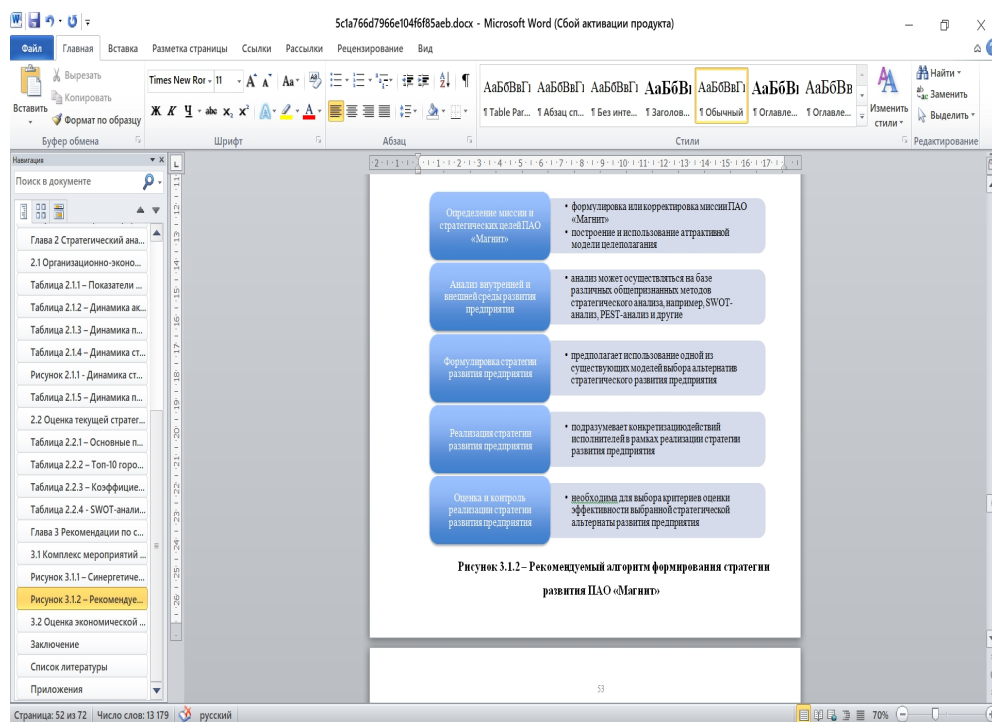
5c1a766d7966e104f6f85aeb.docx - Microsoft Word (Сбой активации продукта)

Файл Главная Вставка Разметка страницы Ссылки Рассылки Рецензирование Вид

Вырезать
Копировать
Вставить
Формат по образцу
Буфер обмена

Times New Ror 11
Шрифт

Абзац

АаБбВвГг АаБбВвГг АаБбВвГг АаБбВ АаБбВвГг АаБбВ АаБбВв
¶ Table Par... ¶ Абзац сп... ¶ Без инте... ¶ Заголов... ¶ Обычный ¶ Оглавле... ¶ Оглавле...
Стили
Изменить стили

Найти
Заменить
Выделить
Редактирование

Навигация
Поиск в документе

Глава 2 Стратегический ана...
2.1 Организационно-эконо...
Таблица 2.1.1 – Показатели ...
Таблица 2.1.2 – Динамика ак...
Таблица 2.1.3 – Динамика п...
Таблица 2.1.4 – Динамика ст...
Рисунок 2.1.1 - Динамика ст...
Таблица 2.1.5 – Динамика п...
2.2 Оценка текущей стратег...
Таблица 2.2.1 – Основные п...
Таблица 2.2.2 – Топ-10 горо...
Таблица 2.2.3 – Коэффицие...
Таблица 2.2.4 - SWOT-анали...
Глава 3 Рекомендации по с...
3.1 Комплекс мероприятий ...
Рисунок 3.1.1 – Синергетиче...
Рисунок 3.1.2 – Рекомендуе...
3.2 Оценка экономической ...
Заключение
Список литературы
Приложения

Определение миссии и стратегических целей ПАО «Магнит»
• формулировка или корректировка миссии ПАО «Магнит»
• построение и использование аттрактивной модели целеполагания

Анализ внутренней и внешней среды развития предприятия
• анализ может осуществляться на базе различных общепризнанных методов стратегического анализа, например, SWOT-анализ, PEST-анализ и другие

Формулировка стратегии развития предприятия
• предполагает использование одной из существующих моделей выбора альтернатив стратегического развития предприятия

Реализация стратегии развития предприятия
• подразумевает конкретизациюдействий исполнителейв рамках реализации стратегии развития предприятия

Оценка и контроль реализации стратегии развития предприятия
• необходима для выбора критериев оценки эффективности выбранной стратегической альтернаты развития предприятия

Рисунок 3.1.2 – Рекомендуемый алгоритм формирования стратегии развития ПАО «Магнит»

53

Страница: 52 из 72 Число слов: 13 179 русский 70%